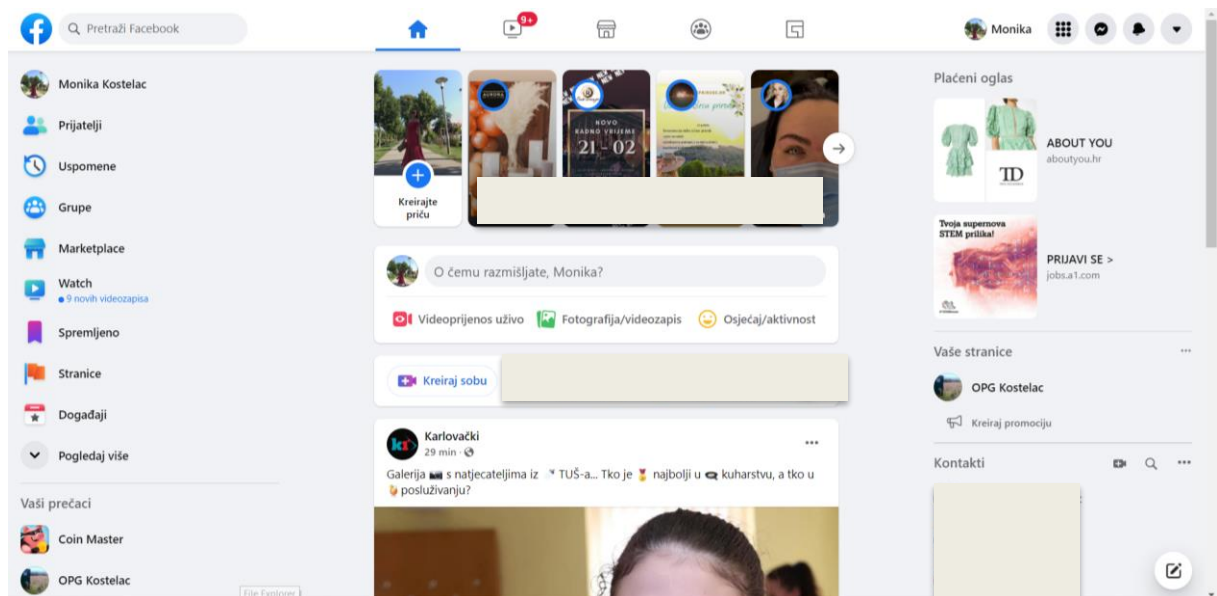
Pretraži Facebook

9+

Monika

Monika Kostelac

Prijatelji

Uspomene

Grupe

Marketplace

Watch
• 9 novih videozapisa

Spremljeno

Stranice

Događaji

Pogledaj više

Vaši prečaci

Coin Master

OPG Kostelac

File Explorer

Kreirajte priču

NOVO RADNO VRIJEME 21 - 02

O čemu razmišljate, Monika?

Videoprijenos uživo

Fotografija/videozapis

Osjećaj/aktivnost

Kreiraj sobu

Karlovački
29 min ·

Galerija s natjecateljima iz TUŠ-a... Tko je najbolji u kuharstvu, a tko u posluživanju?

Plaćeni oglas

ABOUT YOU
aboutyou.hr

TD

Tvoja supernova STEM prilika!

PRIJAVI SE >
jobs.a1.com

Vaše stranice

OPG Kostelac

Kreiraj promociju

Kontakti